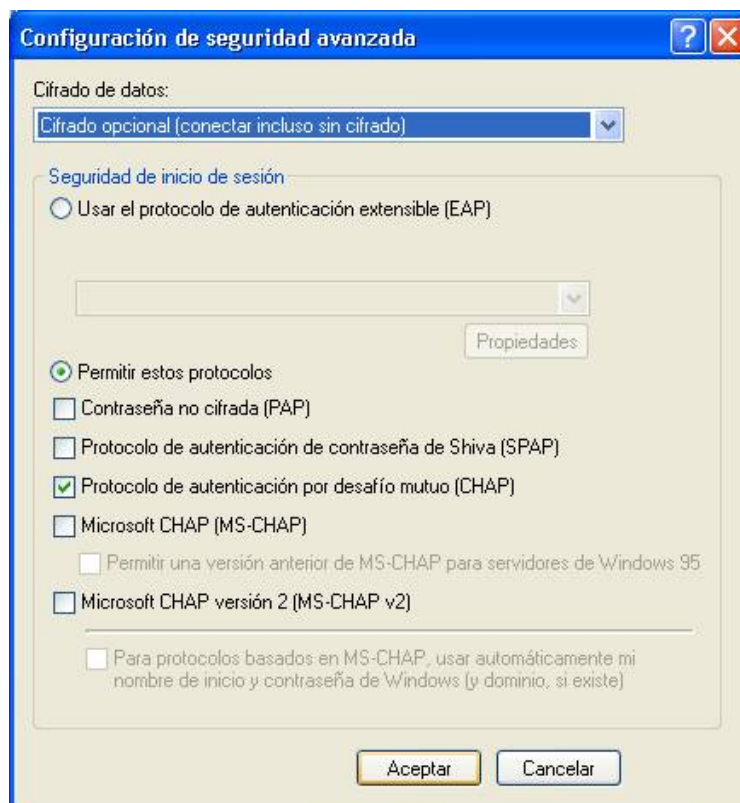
Configuración de seguridad avanzada

Cifrado de datos:

Cifrado opcional (conectar incluso sin cifrado)

Seguridad de inicio de sesión

Usar el protocolo de autenticación extensible (EAP)

Propiedades

Permitir estos protocolos

Contraseña no cifrada (PAP)

Protocolo de autenticación de contraseña de Shiva (SPAP)

Protocolo de autenticación por desafío mutuo (CHAP)

Microsoft CHAP (MS-CHAP)

Permitir una versión anterior de MS-CHAP para servidores de Windows 95

Microsoft CHAP versión 2 (MS-CHAP v2)

Para protocolos basados en MS-CHAP, usar automáticamente mi nombre de inicio y contraseña de Windows (y dominio, si existe)

Aceptar

Cancelar